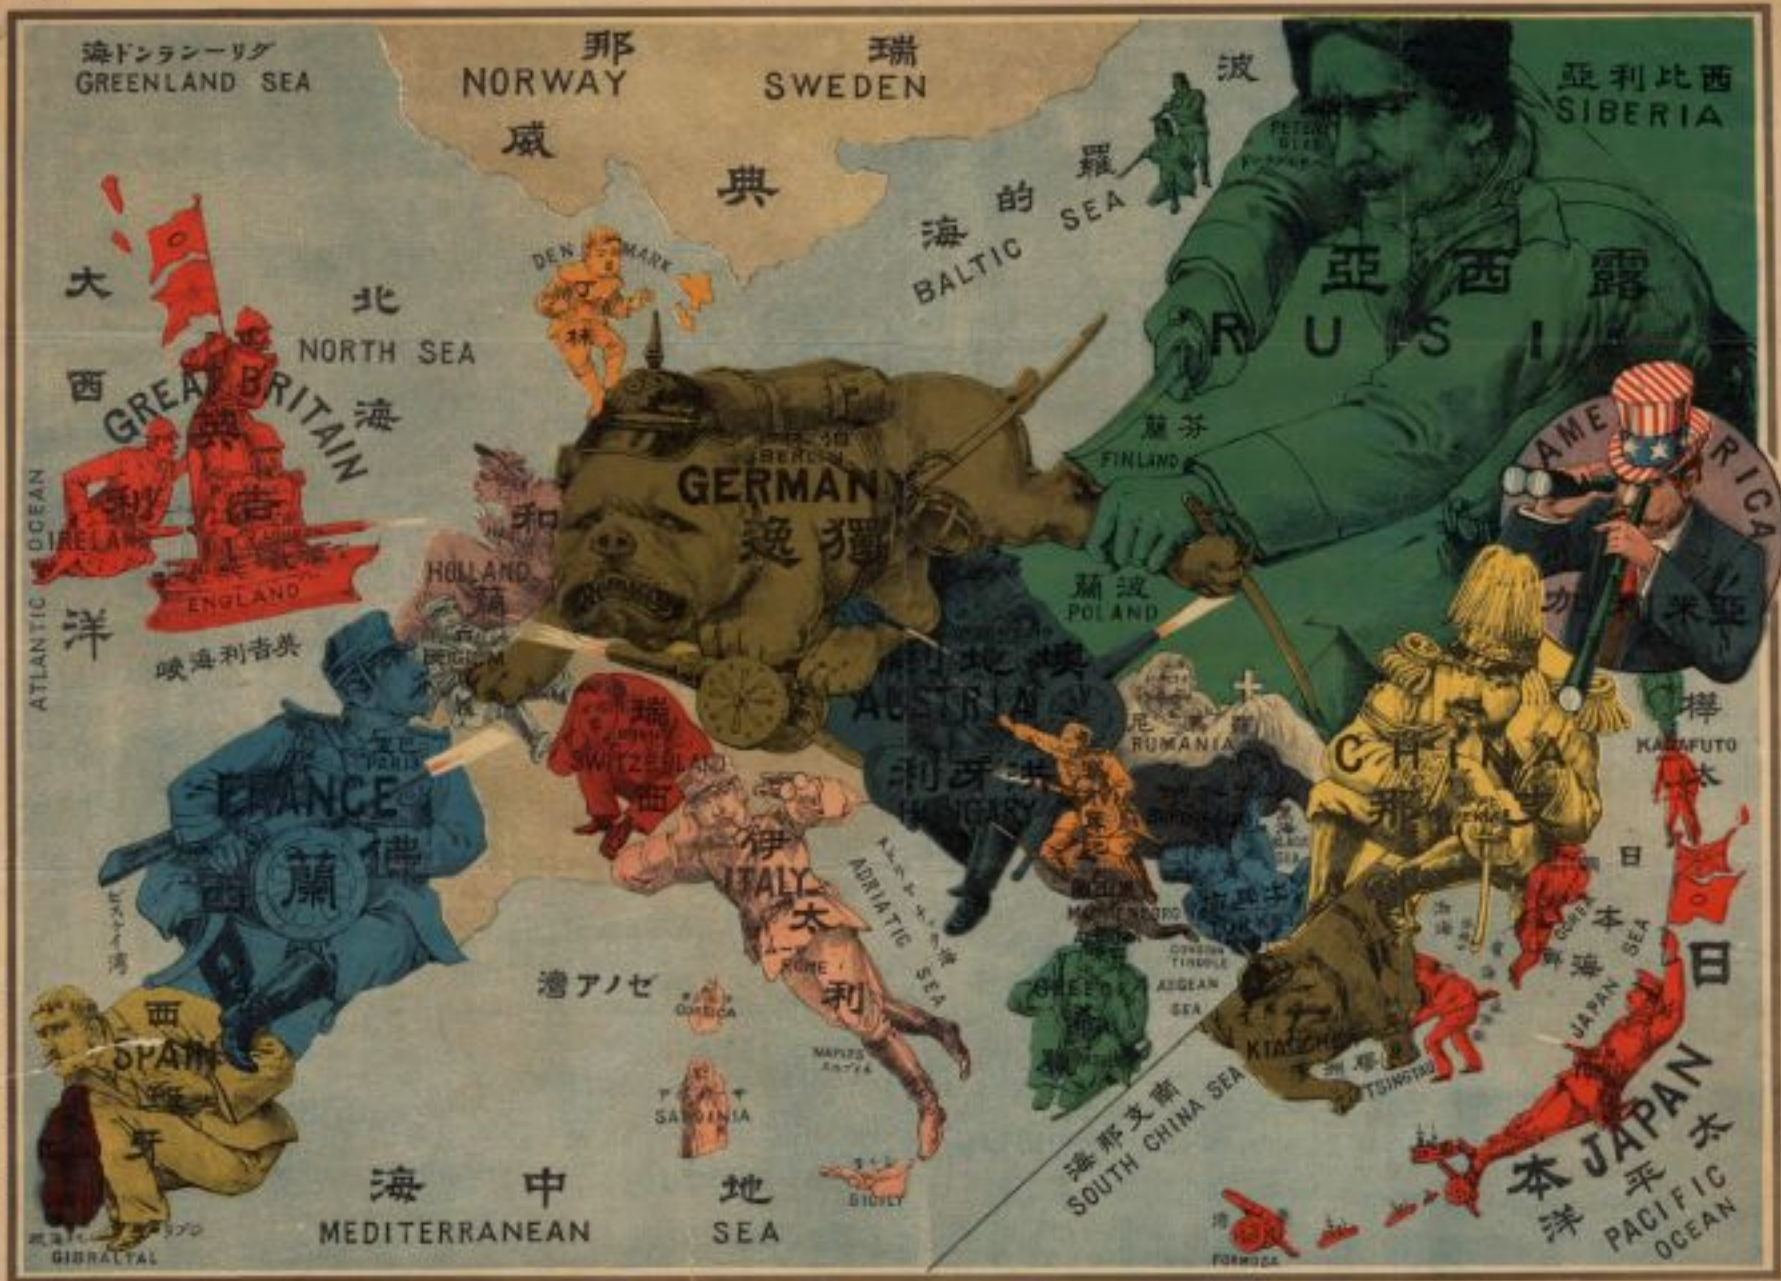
海ドンラーリグ
GREENLAND SEA

那
NORWAY
威

瑞
SWEDEN
典

波
羅
的
海
BALTIC SEA

亞利比西
SIBERIA

露
西
亞
RUSSIA

DENMARK

大
西
洋
ATLANTIC OCEAN

北
海
NORTH SEA

GREAT BRITAIN
IRELAND
ENGLAND

峡海利吉英

GERMANY
BERLIN
獨逸

FINLAND
蘭芬

POLAND
蘭波

HOLLAND

AMERICA
亞米利加

FRANCE
佛蘭西
PARIS

SWITZERLAND
瑞西

AUSTRIA
HUNGARY

RUMANIA

CHINA
支那

KARAFUTO
樺太

ITALY
伊太利
ROME

ADRIATIC SEA

MONTENEGRO
GREECE
TURKEY
CONSTANTINOPLE
AEGEAN SEA

KIAOCHOW
TSINGTAU

日本海
JAPAN SEA

日本
JAPAN

灣アノゼ
CORSICA
SARDINIA
NAPLES
SICILY

SPAIN
西班牙

GIBRALTAL

海中地
MEDITERRANEAN SEA

海那支南
SOUTH CHINA SEA

太平洋
PACIFIC OCEAN

FORMOSA